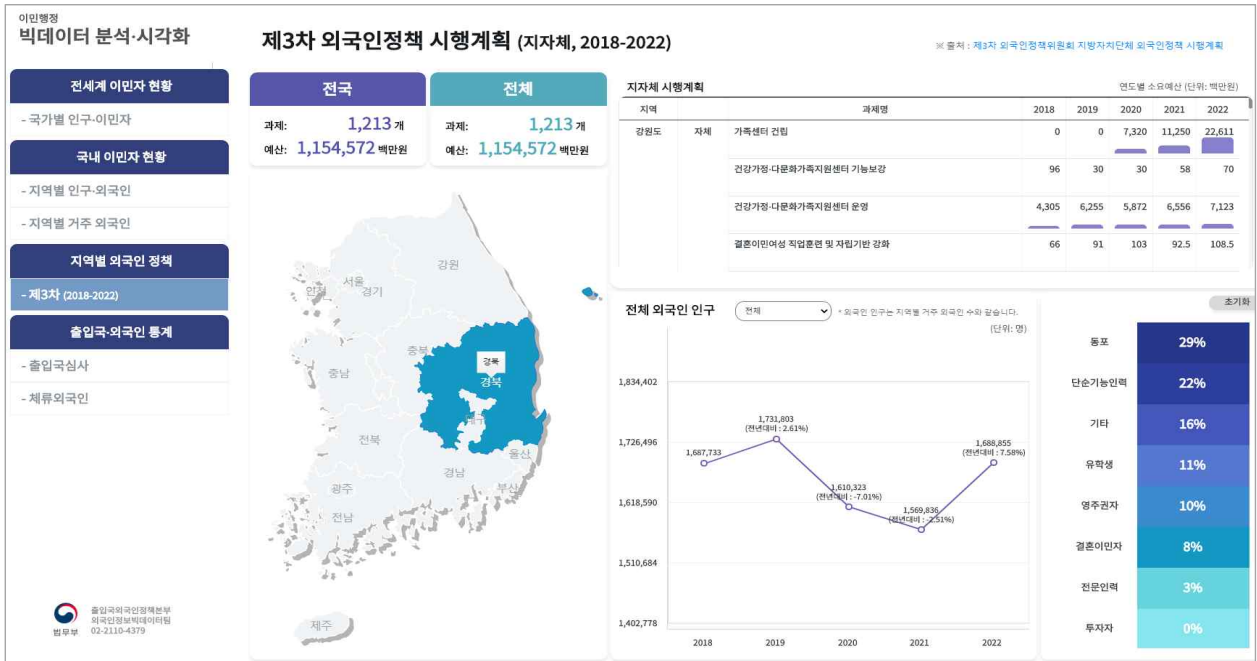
이민행정
빅데이터 분석·시각화

제3차 외국인정책 시행계획 (지자체, 2018-2022)

※ 출처 : 제3차 외국인정책위원회 지방자치단체 외국인정책 시행계획

전세계 이민자 현황
- 국가별 인구·이민자
국내 이민자 현황
- 지역별 인구·외국인
- 지역별 거주 외국인
지역별 외국인 정책
- 제3차 (2018-2022)
출입국·외국인 통계
- 출입국심사
- 체류외국인

법무부
출입국외국인정책본부
외국인정보빅데이터팀
02-2110-4379

전국
과제: 1,213 개
예산: 1,154,572 백만원

전체
과제: 1,213 개
예산: 1,154,572 백만원

인천 서울 경기 강원 충북 충남 경북 경북 대구 전북 울산 경남 광주 부산 전남 제주

지자체 시행계획
연도별 소요예산 (단위: 백만원)

| 지역 | | 과제명 | 2018 | 2019 | 2020 | 2021 | 2022 |
|---|---|---|---|---|---|---|---|
| 강원도 | 자체 | 가족센터 건립 | 0 | 0 | 7,320 | 11,250 | 22,611 |
| | | 건강가정·다문화가족지원센터 기능보강 | 96 | 30 | 30 | 58 | 70 |
| | | 건강가정·다문화가족지원센터 운영 | 4,305 | 6,255 | 5,872 | 6,556 | 7,123 |
| | | 결혼이민여성 직업훈련 및 자립기반 강화 | 66 | 91 | 103 | 92.5 | 108.5 |

전체 외국인 인구
전체
* 외국인 인구는 지역별 거주 외국인 수와 같습니다.
(단위: 명)

1,834,402
1,726,496
1,618,590
1,510,684
1,402,778

1,687,733
1,731,803 (전년대비 : 2.61%)
1,610,323 (전년대비 : -7.01%)
1,569,836 (전년대비 : -2.51%)
1,688,855 (전년대비 : 7.58%)

2018 2019 2020 2021 2022

초기화

| 동포 | 29% |
|---|---|
| 단순기능인력 | 22% |
| 기타 | 16% |
| 유학생 | 11% |
| 영주권자 | 10% |
| 결혼이민자 | 8% |
| 전문인력 | 3% |
| 투자자 | 0% |